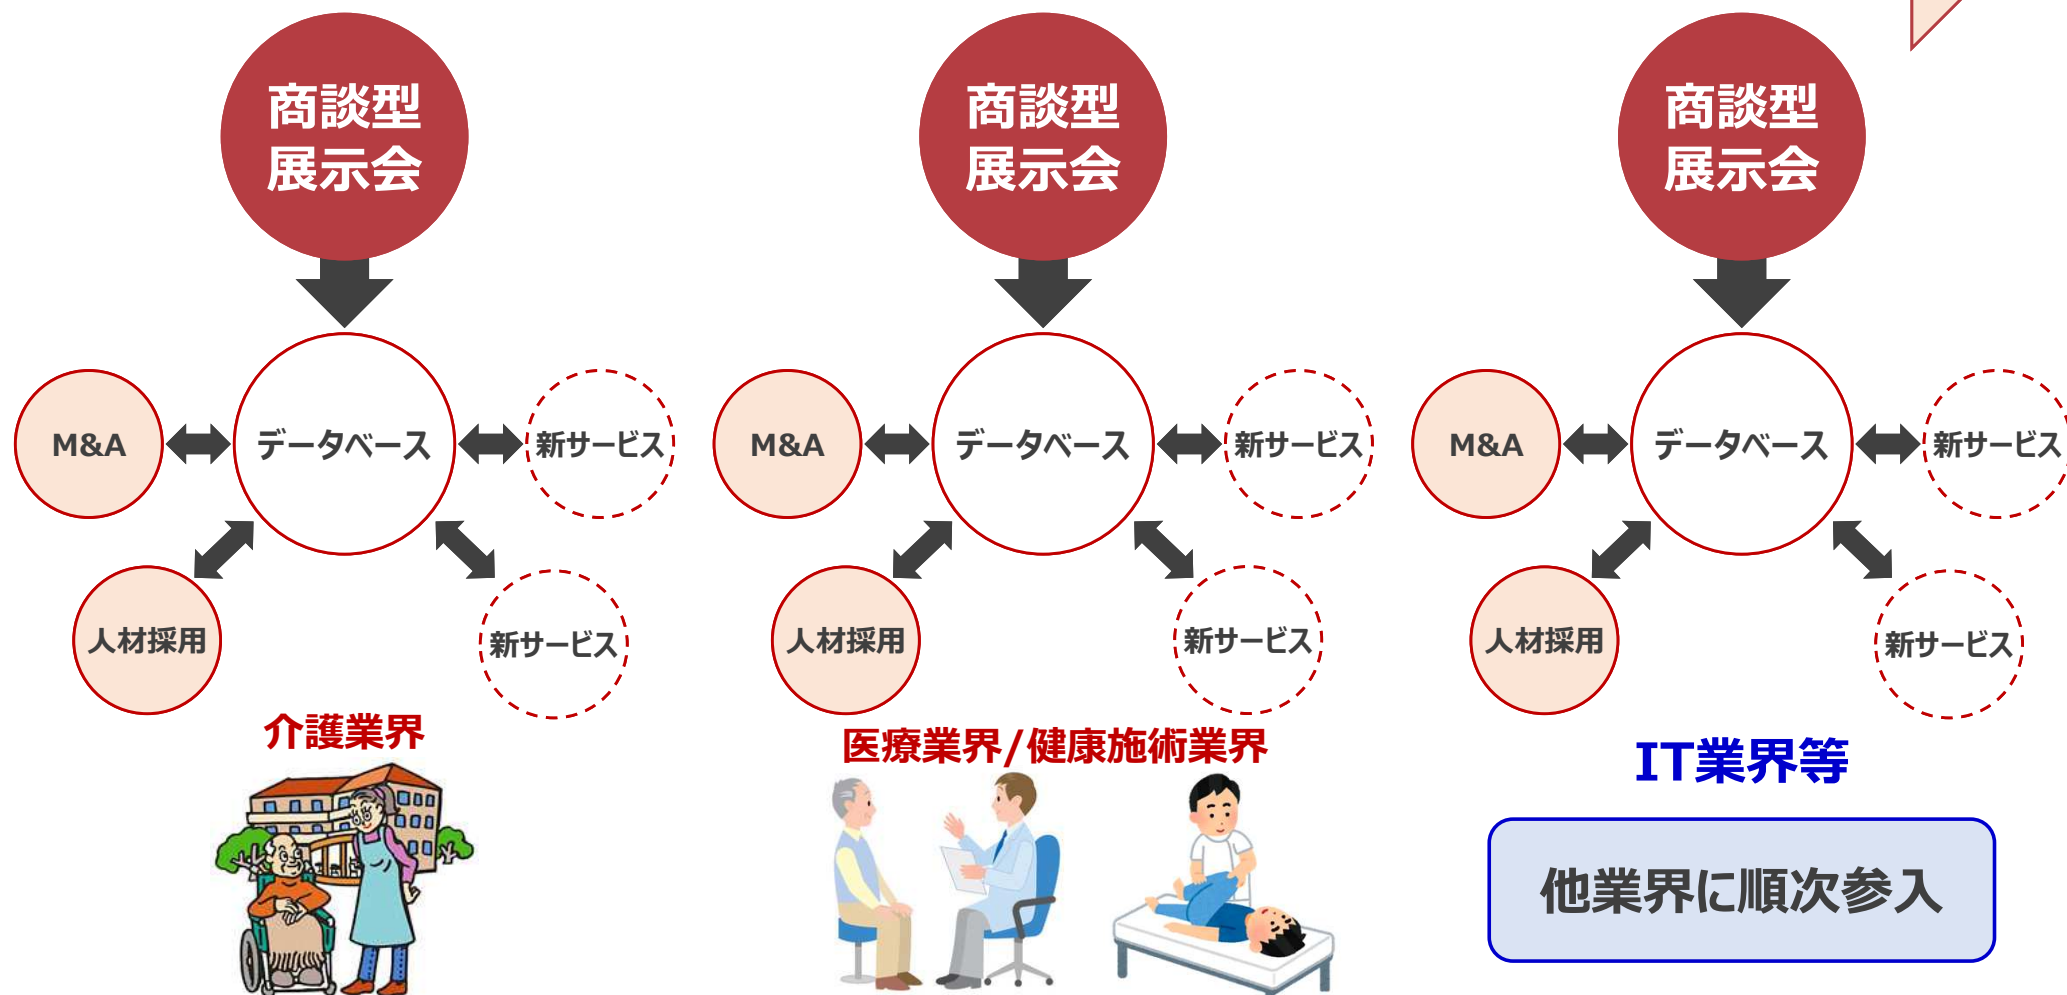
商談型展示会

M&A
データベース
新サービス
人材採用
新サービス

介護業界

商談型展示会

M&A
データベース
新サービス
人材採用
新サービス

医療業界/健康施術業界

商談型展示会

M&A
データベース
新サービス
人材採用
新サービス

IT業界等

他業界に順次参入